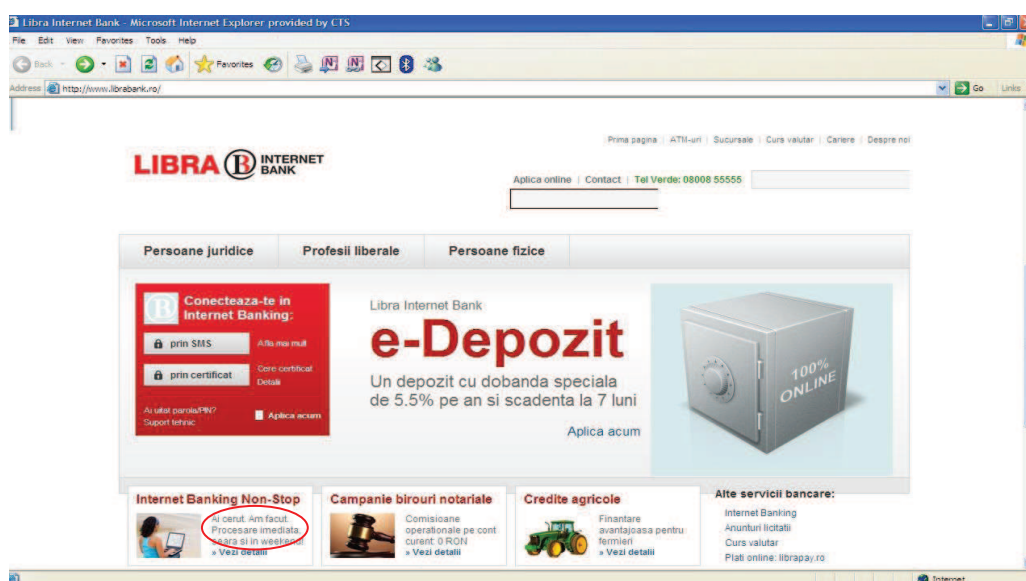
Libra Internet Bank - Microsoft Internet Explorer provided by CTS

File Edit View Favorites Tools Help

Back Favorites

Address http://www.librabank.ro/

Go Links

Prima pagina | ATM-uri | Sucursale | Curs valutar | Cariere | Despre noi

LIBRA INTERNET BANK

Aplica online | Contact | Tel Verde: 08008 55555

Persoane juridice Profesii liberale Persoane fizice

Conecteaza-te in Internet Banking:

prin SMS Afla mai mult

prin certificat Cere certificat Detalii

Ai uitat parola/PIN? Suport tehnic

Aplica acum

Libra Internet Bank

e-Depozit

Un depozit cu dobanda speciala de 5.5% pe an si scadenta la 7 luni

Aplica acum

100% ONLINE

Internet Banking Non-Stop

Ai cerut. Am facut. Procesare imediata, seara si in weekend
» Vezi detalii

Campanie birouri notariale

Comisioane operationale pe cont curent: 0 RON
» Vezi detalii

Credite agricole

Finantare avantajoasa pentru fermieri
» Vezi detalii

Alte servicii bancare:

Internet Banking
Anunturi licitatii
Curs valutar
Plati online: librapay.ro

Internet